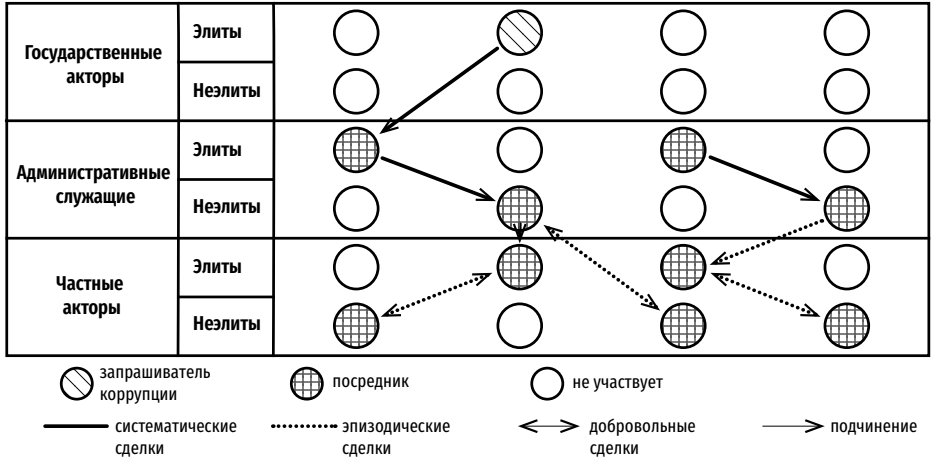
| | | | | | |
|---|---|---|---|---|---|
| Государственные акторы | Элиты | | | | |
| | Неэлиты | | | | |
| Административные служащие | Элиты | | | | |
| | Неэлиты | | | | |
| Частные акторы | Элиты | | | | |
| | Неэлиты | | | | |

запрашиватель коррупции
посредник
не участвует
систематические сделки
эпизодические сделки
добровольные сделки
подчинение